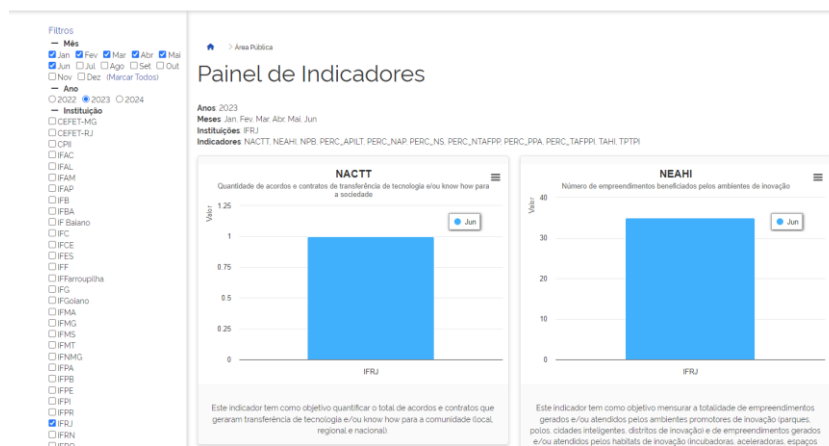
Filtros
— Mês
Jan Fev Mar Abr Mai Jun Jul Ago Set Out Nov Dez (Marcar Todos)
— Ano
2022 2023 2024
— Instituição
CEFET-MG
CEFET-RJ
CPII
IFAC
IFAL
IFAM
IFAP
IFB
IFBA
IF Baiano
IFC
IFCE
IFES
IFF
IFFarroupilha
IFG
IFGoiano
IFMA
IFMG
IFMS
IFMT
IFNMG
IFPA
IFPB
IFPE
IFPI
IFPR
IFRJ
IFRN
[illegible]

> Área Pública

Painel de Indicadores

Anos 2023
Meses Jan, Fev, Mar, Abr, Mai, Jun
Instituições IFRJ
Indicadores NACTT, NEAHI, NPB, PERC_APILT, PERC_NAP, PERC_NS, PERC_NTAFPP, PERC_PPA, PERC_TAFPPI, TAHI, TPTPI

NACTT
Quantidade de acordos e contratos de transferência de tecnologia e/ou know how para a sociedade
Valor
1.25
1
0.75
0.5
0.25
0
Jun
IFRJ

Este indicador tem como objetivo quantificar o total de acordos e contratos que geraram transferência de tecnologia e/ou know how para a comunidade (local, regional e nacional).

NEAHI
Número de empreendimentos beneficiados pelos ambientes de inovação
Valor
40
30
20
10
0
Jun
IFRJ

Este indicador tem como objetivo mensurar a totalidade de empreendimentos gerados e/ou atendidos pelos ambientes promotores de inovação (parques, polos, cidades inteligentes, distritos de inovação) e de empreendimentos gerados e/ou atendidos pelos habitats de inovação (incubadoras, aceleradoras, espaços